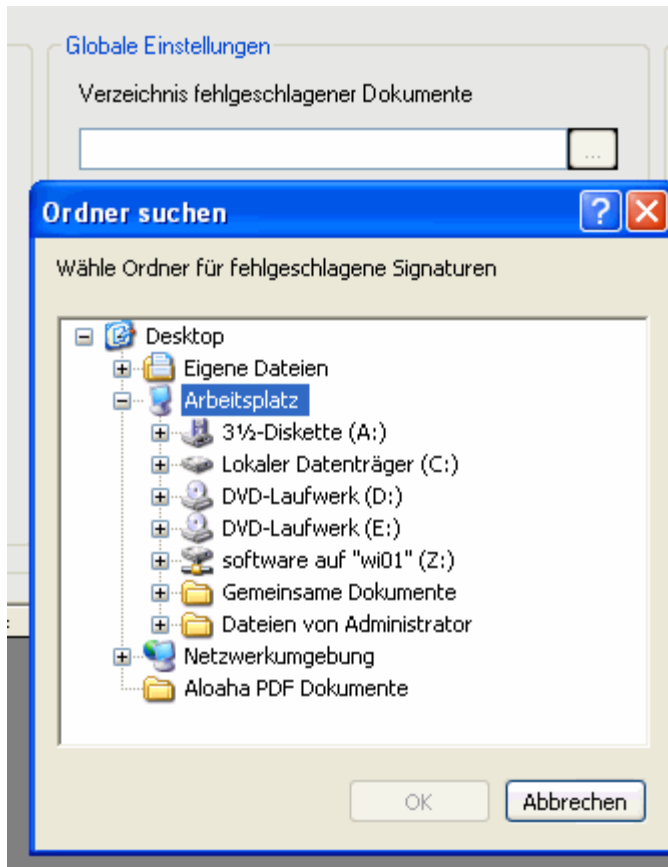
Globale Einstellungen

Verzeichnis fehlgeschlagener Dokumente

...

Ordner suchen

?

Wähle Ordner für fehlgeschlagene Signaturen

Desktop
Eigene Dateien
Arbeitsplatz
3½-Diskette (A:)
Lokaler Datenträger (C:)
DVD-Laufwerk (D:)
DVD-Laufwerk (E:)
software auf "wi01" (Z:)
Gemeinsame Dokumente
Dateien von Administrator
Netzwerkumgebung
Aloaha PDF Dokumente

OK

Abbrechen